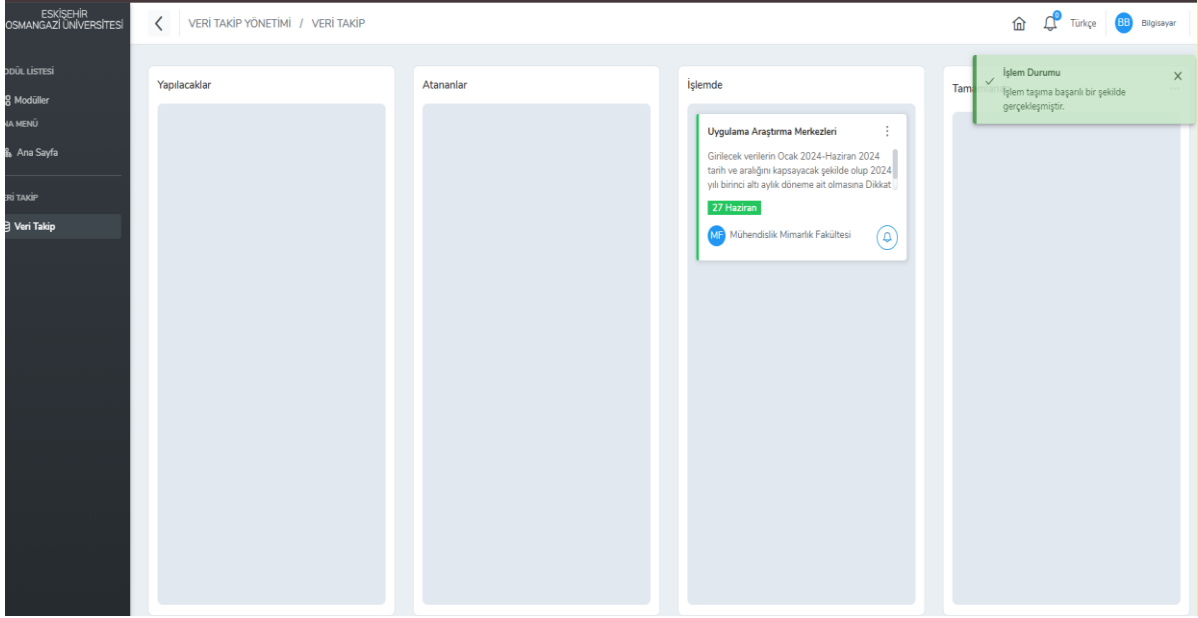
ESKİŞEHİR
OSMANGAZİ ÜNİVERSİTESİ

ODÜL LİSTESİ

Modüller

NA MENÜ

Ana Sayfa

ERİ TAKİP

Veri Takip

VERİ TAKİP YÖNETİMİ / VERİ TAKİP

0

Türkçe

BB Bilgisayar

Yapılacaklar

Atananlar

İşlemde

Uygulama Araştırma Merkezleri

Girilecek verilerin Ocak 2024-Haziran 2024 tarih ve aralığını kapsayacak şekilde olup 2024 yılı birinci altı aylık döneme ait olmasına Dikkat

27 Haziran

MF Mühendislik Mimarlık Fakültesi

Tam

İşlem Durumu

İşlem taşıma başarılı bir şekilde gerçekleşmiştir.